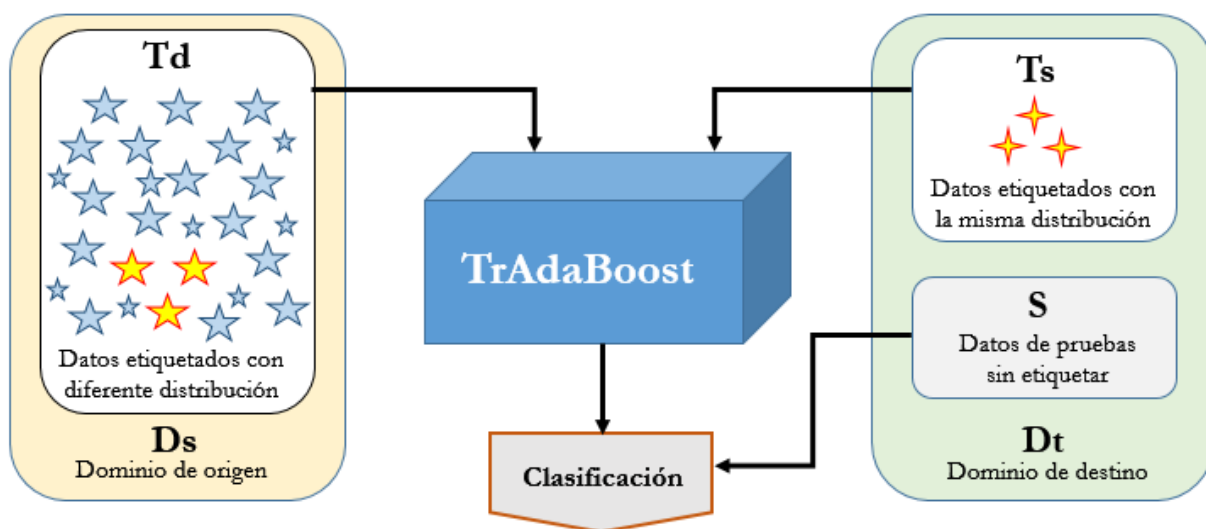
Td

Datos etiquetados con diferente distribución

Ds
Dominio de origen

TrAdaBoost

Clasificación

Ts

Datos etiquetados con la misma distribución

S
Datos de pruebas sin etiquetar

Dt
Dominio de destino